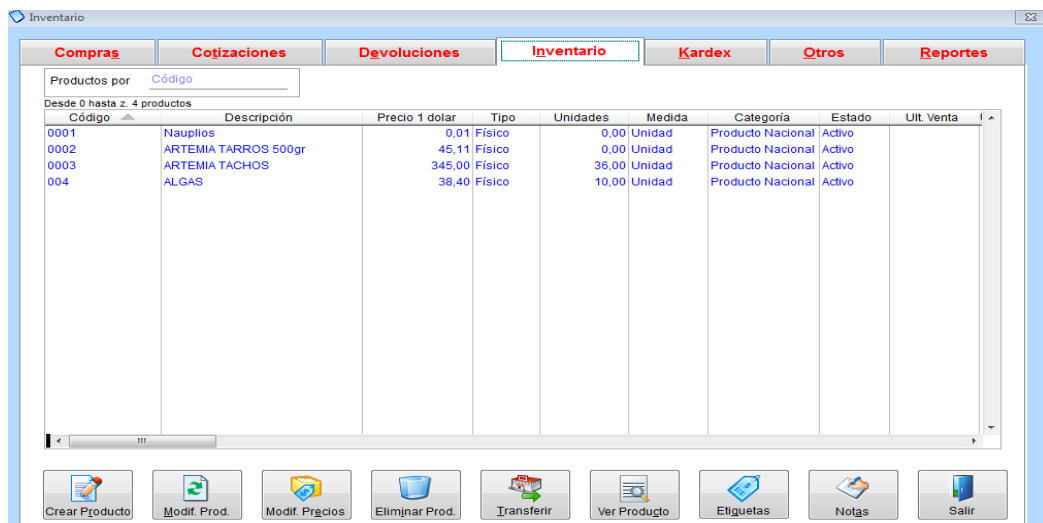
Inventario

Compras | Cotizaciones | Devoluciones | Inventario | Kardex | Otros | Reportes

Productos por Código

Desde 0 hasta z. 4 productos

| Código | Descripción | Precio 1 dolar | Tipo | Unidades | Medida | Categoría | Estado | Ult. Venta |
|---|---|---|---|---|---|---|---|---|
| 0001 | Nauplios | 0,01 | Físico | 0,00 | Unidad | Producto Nacional | Activo | |
| 0002 | ARTEMIA TARROS 500gr | 45,11 | Físico | 0,00 | Unidad | Producto Nacional | Activo | |
| 0003 | ARTEMIA TACHOS | 345,00 | Físico | 36,00 | Unidad | Producto Nacional | Activo | |
| 004 | ALGAS | 38,40 | Físico | 10,00 | Unidad | Producto Nacional | Activo | |

Crear Producto | Modif. Prod. | Modif. Precios | Eliminar Prod. | Transferir | Ver Producto | Etiquetas | Notas | Salir